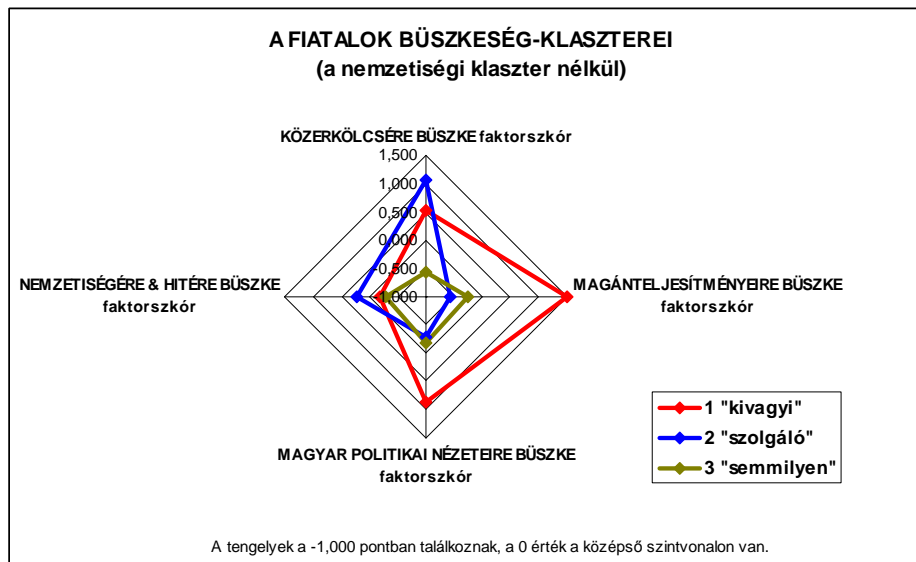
A FIATALOK BÜSZKESÉG-KLASZTEREI
(a nemzetiségi klaszter nélkül)

KÖZERKÖLCSÉRE BÜSZKE faktorszkór

1,500
1,000
0,500
0,000
-0,500
-1,000

NEMZETISÉGÉRE & HITÉRE BÜSZKE faktorszkór

MAGÁNTELJESÍTMÉNYEIRE BÜSZKE faktorszkór

MAGYAR POLITIKAI NÉZETEIRE BÜSZKE faktorszkór

1 "kivagyi"
2 "szolgáló"
3 "semmilyen"

A tengelyek a -1,000 pontban találkoznak, a 0 érték a középső szintvonalon van.